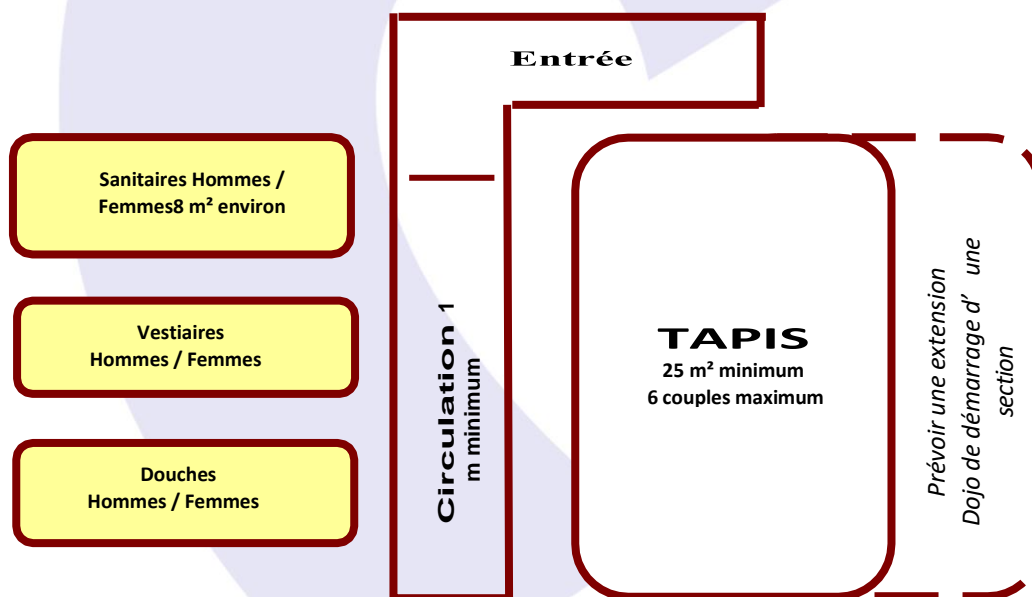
Entrée

Sanitaires Hommes / Femmes8 m² environ

Vestiaires Hommes / Femmes

Douches Hommes / Femmes

Circulation 1 m minimum

TAPIS
25 m² minimum
6 couples maximum

Prévoir une extension Dojo de démarrage d' une section